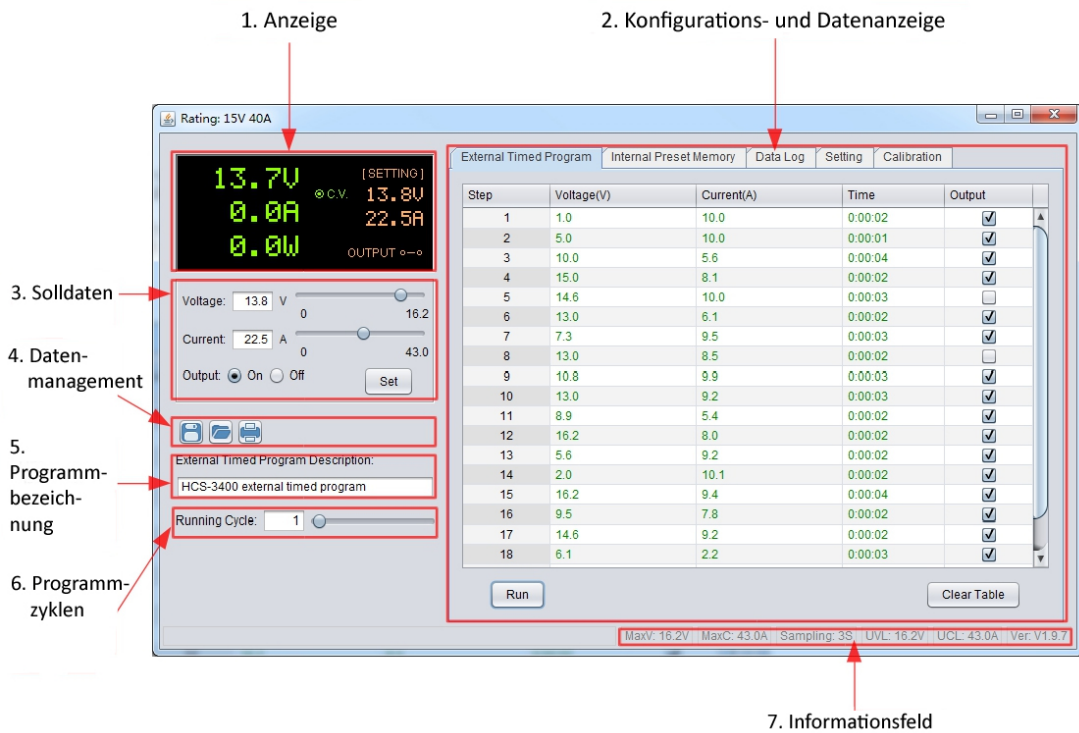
1. Anzeige

2. Konfigurations- und Datenanzeige

Rating: 15V 40A

13.7V
0.0A
0.0W
C.V.
[SETTING]
13.8V
22.5A
OUTPUT

3. Solldaten

Voltage: 13.8 V
0 16.2
Current: 22.5 A
0 43.0
Output: On Off
Set

4. Datenmanagement

5. Programmbezeichnung

External Timed Program Description:
HCS-3400 external timed program

Running Cycle: 1

6. Programmzyklen

External Timed Program | Internal Preset Memory | Data Log | Setting | Calibration

| Step | Voltage(V) | Current(A) | Time | Output |
|---|---|---|---|---|
| 1 | 1.0 | 10.0 | 0:00:02 | ☑ |
| 2 | 5.0 | 10.0 | 0:00:01 | ☑ |
| 3 | 10.0 | 5.6 | 0:00:04 | ☑ |
| 4 | 15.0 | 8.1 | 0:00:02 | ☑ |
| 5 | 14.6 | 10.0 | 0:00:03 | ☐ |
| 6 | 13.0 | 6.1 | 0:00:02 | ☑ |
| 7 | 7.3 | 9.5 | 0:00:03 | ☑ |
| 8 | 13.0 | 8.5 | 0:00:02 | ☐ |
| 9 | 10.8 | 9.9 | 0:00:03 | ☑ |
| 10 | 13.0 | 9.2 | 0:00:03 | ☑ |
| 11 | 8.9 | 5.4 | 0:00:02 | ☑ |
| 12 | 16.2 | 8.0 | 0:00:02 | ☑ |
| 13 | 5.6 | 9.2 | 0:00:02 | ☑ |
| 14 | 2.0 | 10.1 | 0:00:02 | ☑ |
| 15 | 16.2 | 9.4 | 0:00:04 | ☑ |
| 16 | 9.5 | 7.8 | 0:00:02 | ☑ |
| 17 | 14.6 | 9.2 | 0:00:02 | ☑ |
| 18 | 6.1 | 2.2 | 0:00:03 | ☑ |

Run
Clear Table

MaxV: 16.2V | MaxC: 43.0A | Sampling: 3S | UVL: 16.2V | UCL: 43.0A | Ver: V1.9.7

7. Informationsfeld